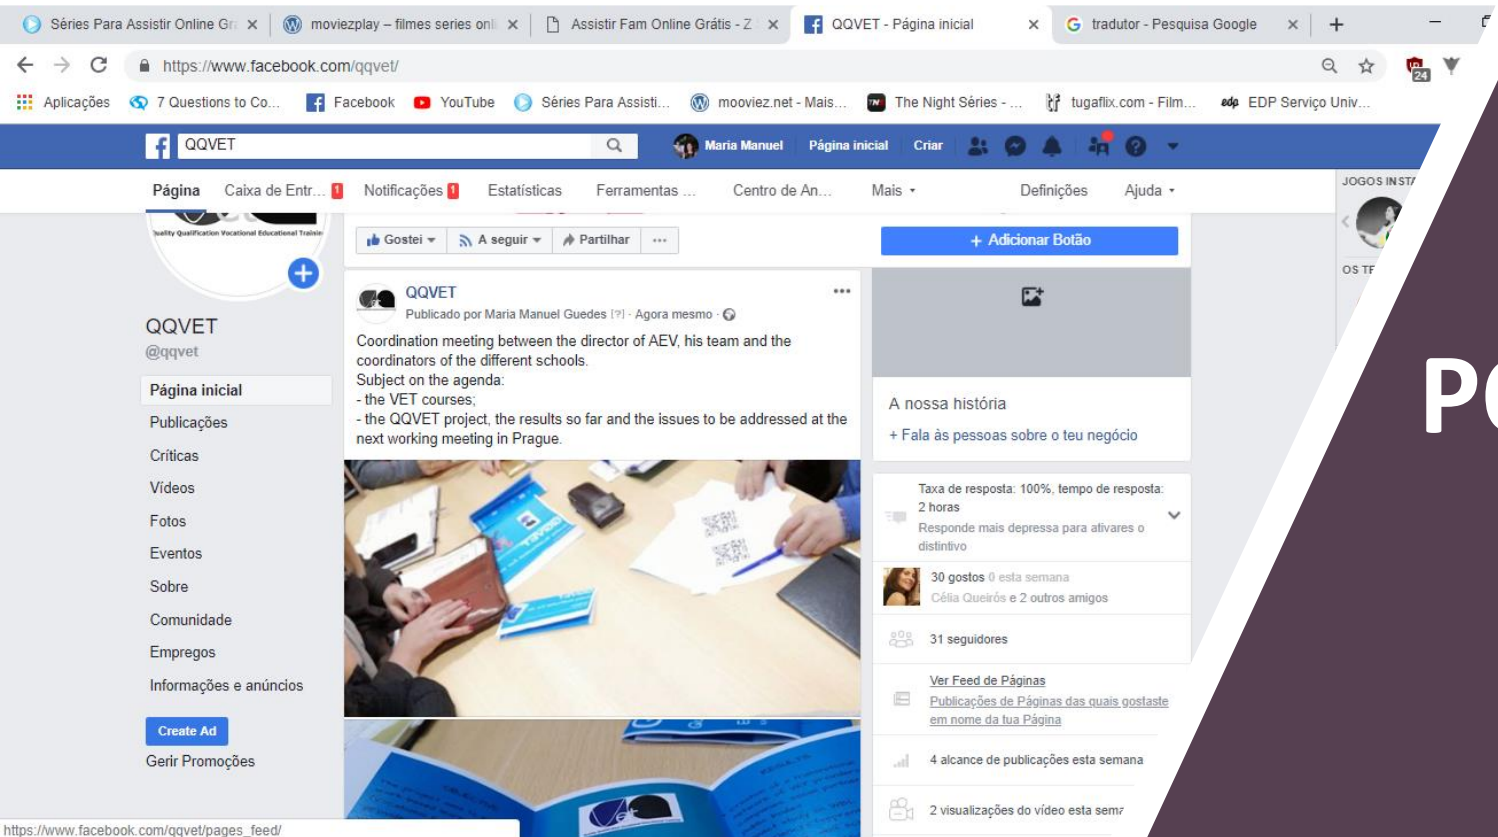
Séries Para Assistir Online Gr × moviezplay – filmes series onli × Assistir Fam Online Grátis - Z × QQVET - Página inicial × tradutor - Pesquisa Google × +

https://www.facebook.com/qqvet/

Aplicações 7 Questions to Co... Facebook YouTube Séries Para Assisti... mooviez.net - Mais... The Night Séries - ... tugaflix.com - Film... EDP Serviço Univ...

QQVET Maria Manuel Página inicial Criar

Página Caixa de Entr... 1 Notificações 1 Estatísticas Ferramentas ... Centro de An... Mais Definições Ajuda

JOGOS INST

OS TF

Quality Qualification Vocational Educational Trainin

Gostei A seguir Partilhar ...

+ Adicionar Botão

QQVET
@qqvet

Página inicial
Publicações
Críticas
Vídeos
Fotos
Eventos
Sobre
Comunidade
Empregos
Informações e anúncios

Create Ad
Gerir Promoções

QQVET
Publicado por Maria Manuel Guedes [?] · Agora mesmo ·

Coordination meeting between the director of AEV, his team and the coordinators of the different schools.
Subject on the agenda:
- the VET courses;
- the QQVET project, the results so far and the issues to be addressed at the next working meeting in Prague.

A nossa história
+ Fala às pessoas sobre o teu negócio

Taxa de resposta: 100%, tempo de resposta: 2 horas
Responde mais depressa para ativares o distintivo

30 gostos 0 esta semana
Célia Queirós e 2 outros amigos

31 seguidores

Ver Feed de Páginas
Publicações de Páginas das quais gostaste em nome da tua Página

4 alcance de publicações esta semana

2 visualizações do vídeo esta sem

PO

https://www.facebook.com/qqvet/pages_feed/